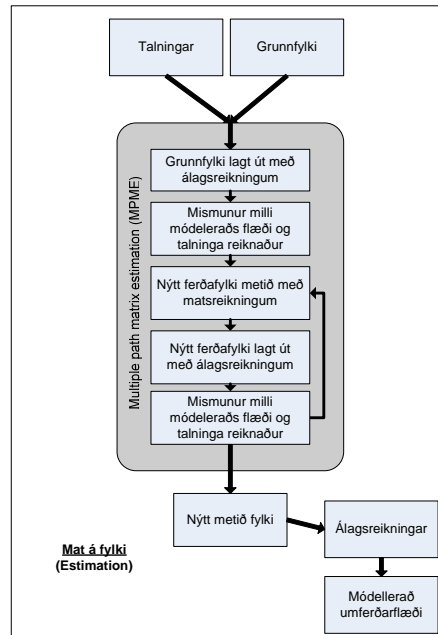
Talningar

Grunnfylki

Multiple path matrix estimation (MPME)

Grunnfylki lagt út með álagsreikningum

Mismunur milli móderaðs flæði og talninga reiknaður

Nýtt ferðafylki metið með matsreikningum

Nýtt ferðafylki lagt út með álagsreikningum

Mismunur milli móderaðs flæði og talninga reiknaður

Nýtt metið fylki

Álagsreikningar

Módellerað umferðarflæði

Mat á fylki
(Estimation)